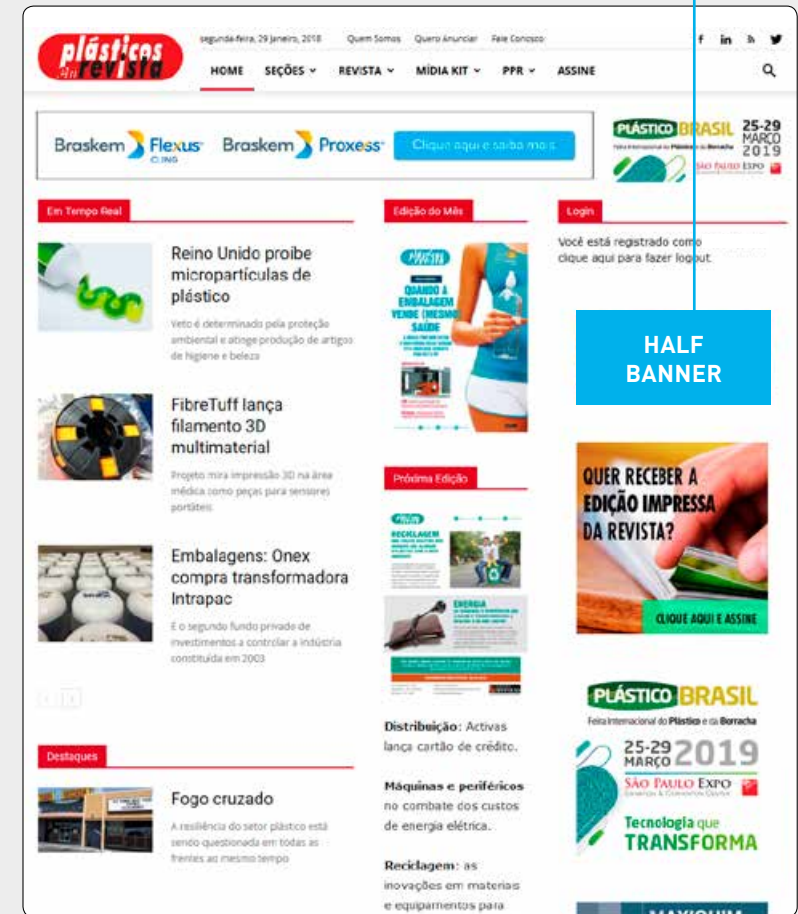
plásticos em revista

segunda-feira, 29 janeiro, 2018 Quem Somos Quero Anunciar Fale Conosco

HOME SEÇÕES REVISTA MÍDIA KIT PPR ASSINE

Braskem Flexus Braskem Proxess Clique aqui e saiba mais

PLÁSTICO BRASIL 25-29 MARÇO 2019 SÃO PAULO EXPO

Em Tempo Real

Reino Unido proibe micropartículas de plástico

Veto é determinado pela proteção ambiental e atinge produção de artigos de higiene e beleza

FibreTuff lança filamento 3D multimaterial

Projeto mira impressão 3D na área médica como peças para sensores portáteis

Embalagens: Onex compra transformadora Intrapac

É o segundo fundo privado de investimentos a controlar a indústria constituída em 2003

Destaques

Fogo cruzado

A resiliência do setor plástico está sendo questionada em todas as frentes ao mesmo tempo

Edição do Mês

QUANDO A EMBALAGEM VENDE (MESMO) SAÚDE

Próxima Edição

RECICLAGEM

ENERGIA

Distribuição: Activas lança cartão de crédito.

Máquinas e periféricos no combate dos custos de energia elétrica.

Reciclagem: as inovações em materiais e equipamentos para

Login

Você está registrado como clique aqui para fazer logout.

HALF BANNER

QUER RECEBER A EDIÇÃO IMPRESSA DA REVISTA?

CLIQUE AQUI E ASSINE

PLÁSTICO BRASIL
Feira Internacional do Plástico e da Borracha
25-29 MARÇO 2019
SÃO PAULO EXPO
Tecnologia que TRANSFORMA